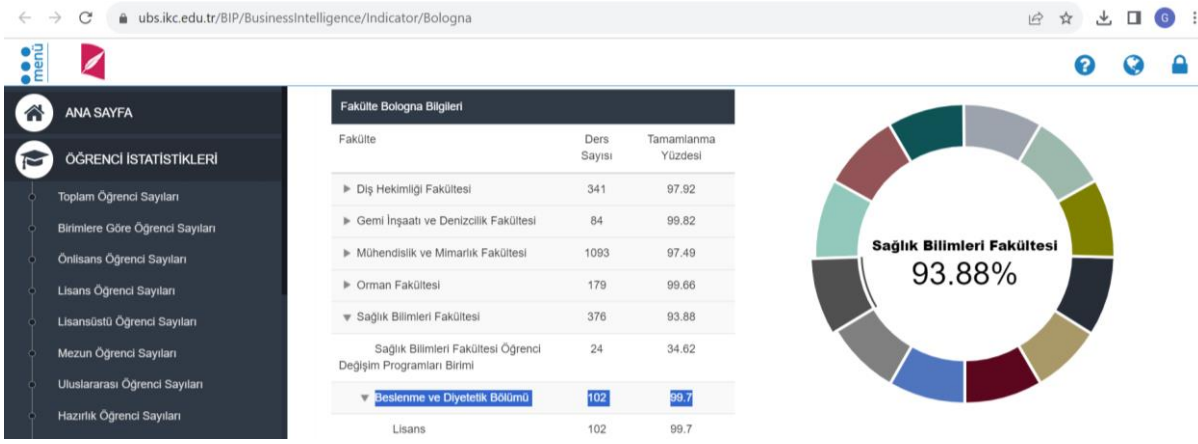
ubs.ikc.edu.tr/BIP/BusinessIntelligence/Indicator/Bologna

menü

ANA SAYFA

ÖĞRENCİ İSTATİSTİKLERİ

Toplam Öğrenci Sayıları
Birimlere Göre Öğrenci Sayıları
Önlisans Öğrenci Sayıları
Lisans Öğrenci Sayıları
Lisansüstü Öğrenci Sayıları
Mezun Öğrenci Sayıları
Uluslararası Öğrenci Sayıları
Hazırlık Öğrenci Sayıları

Fakülte Bologna Bilgileri

| Fakülte | Ders Sayısı | Tamamlanma Yüzdesi |
|---|---|---|
| ▶ Diş Hekimliği Fakültesi | 341 | 97.92 |
| ▶ Gemi İnşaatı ve Denizcilik Fakültesi | 84 | 99.82 |
| ▶ Mühendislik ve Mimarlık Fakültesi | 1093 | 97.49 |
| ▶ Orman Fakültesi | 179 | 99.66 |
| ▼ Sağlık Bilimleri Fakültesi | 376 | 93.88 |
| Sağlık Bilimleri Fakültesi Öğrenci Değişim Programları Birimi | 24 | 34.62 |
| ▼ Beslenme ve Diyetetik Bölümü | 102 | 99.7 |
| Lisans | 102 | 99.7 |

Sağlık Bilimleri Fakültesi
93.88%